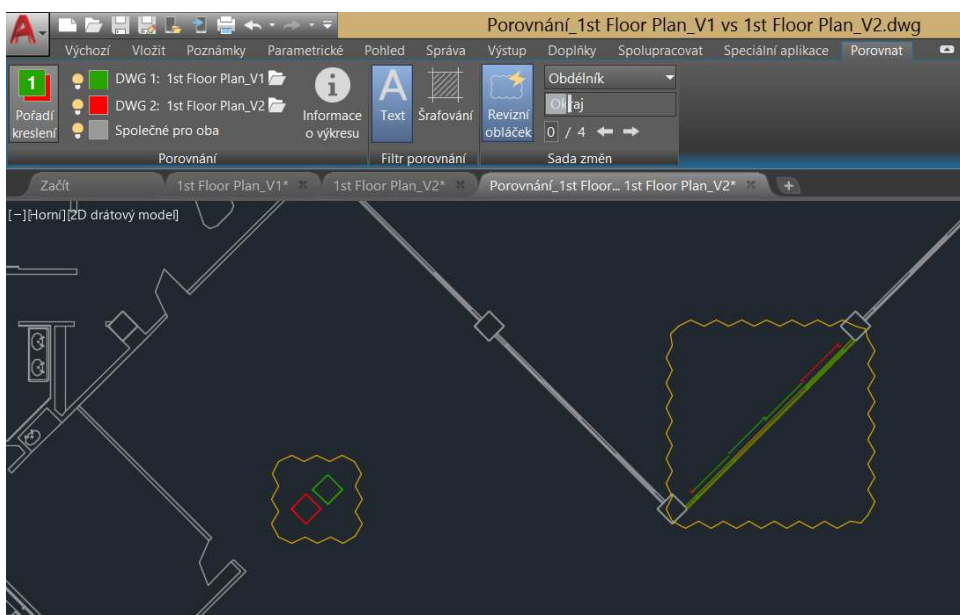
Porovnání_1st Floor Plan_V1 vs 1st Floor Plan_V2.dwg

Výchozí Vložit Poznámky Parametrické Pohled Správa Výstup Doplňky Spolupracovat Speciální aplikace Porovnat

1
Pořadí kreslení

DWG 1: 1st Floor Plan_V1
DWG 2: 1st Floor Plan_V2
Společné pro oba

Informace o výkresu

Text Šrafování

Revizní obláček

Obdélník
Okraj
0 / 4

Porovnání Filtr porovnání Sada změn

Začít 1st Floor Plan_V1* 1st Floor Plan_V2* Porovnání_1st Floor... 1st Floor Plan_V2*

[−][Horní][2D drátový model]